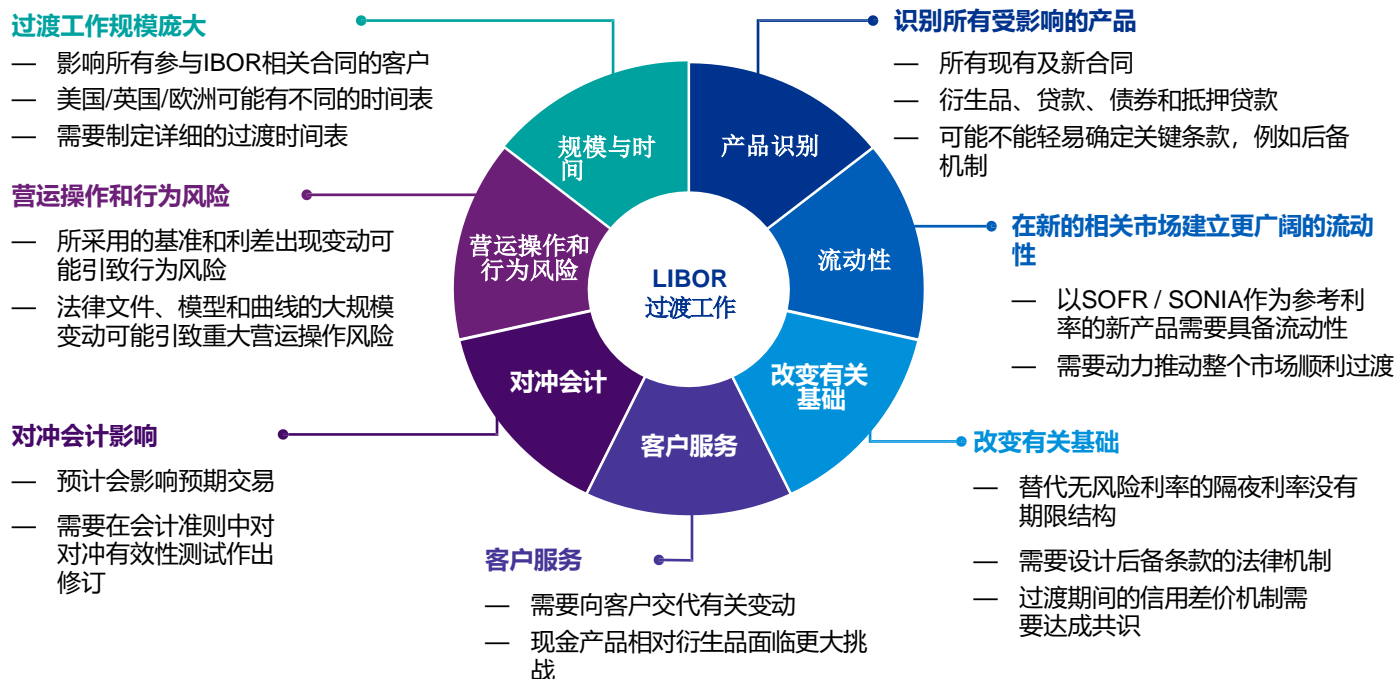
过渡工作规模庞大

— 影响所有参与IBOR相关合同的客户
— 美国/英国/欧洲可能有不同的时间表
— 需要制定详细的过渡时间表

识别所有受影响的产品

— 所有现有及新合同
— 衍生品、贷款、债券和抵押贷款
— 可能不能轻易确定关键条款，例如后备机制

营运操作和行为风险

— 所采用的基准和利差出现变动可能引致行为风险
— 法律文件、模型和曲线的大规模变动可能引致重大营运操作风险

在新的相关市场建立更广阔的流动性

— 以SOFR / SONIA作为参考利率的新产品需要具备流动性
— 需要动力推动整个市场顺利过渡

规模与时间

产品识别

营运操作和行为风险

LIBOR 过渡工作

流动性

对冲会计

改变有关基础

客户服务

对冲会计影响

— 预计会影响预期交易
— 需要在会计准则中对对冲有效性测试作出修订

改变有关基础

— 替代无风险利率的隔夜利率没有期限结构
— 需要设计后备条款的法律机制
— 过渡期间的信用差价机制需要达成共识

客户服务

— 需要向客户交代有关变动
— 现金产品相对衍生品面临更大挑战